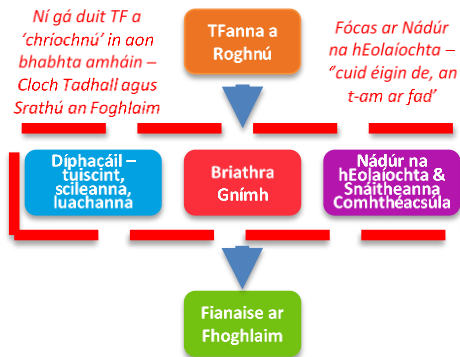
Ní gá duit TF a 'chríochnú' in aon bhabhta amháin – Cloch Tadhall agus Srathú an Foghlaim

TFanna a Roghnú

Fócas ar Nádúr na hEolaíochta – "cuid éigin de, an t-am ar fad'

Díphacáil – tuiscint, scileanna, luachanna

Briathra Gnímh

Nádúr na hEolaíochta & Snáitheanna Comhthéacsúla

Fianaise ar Fhoghlaim